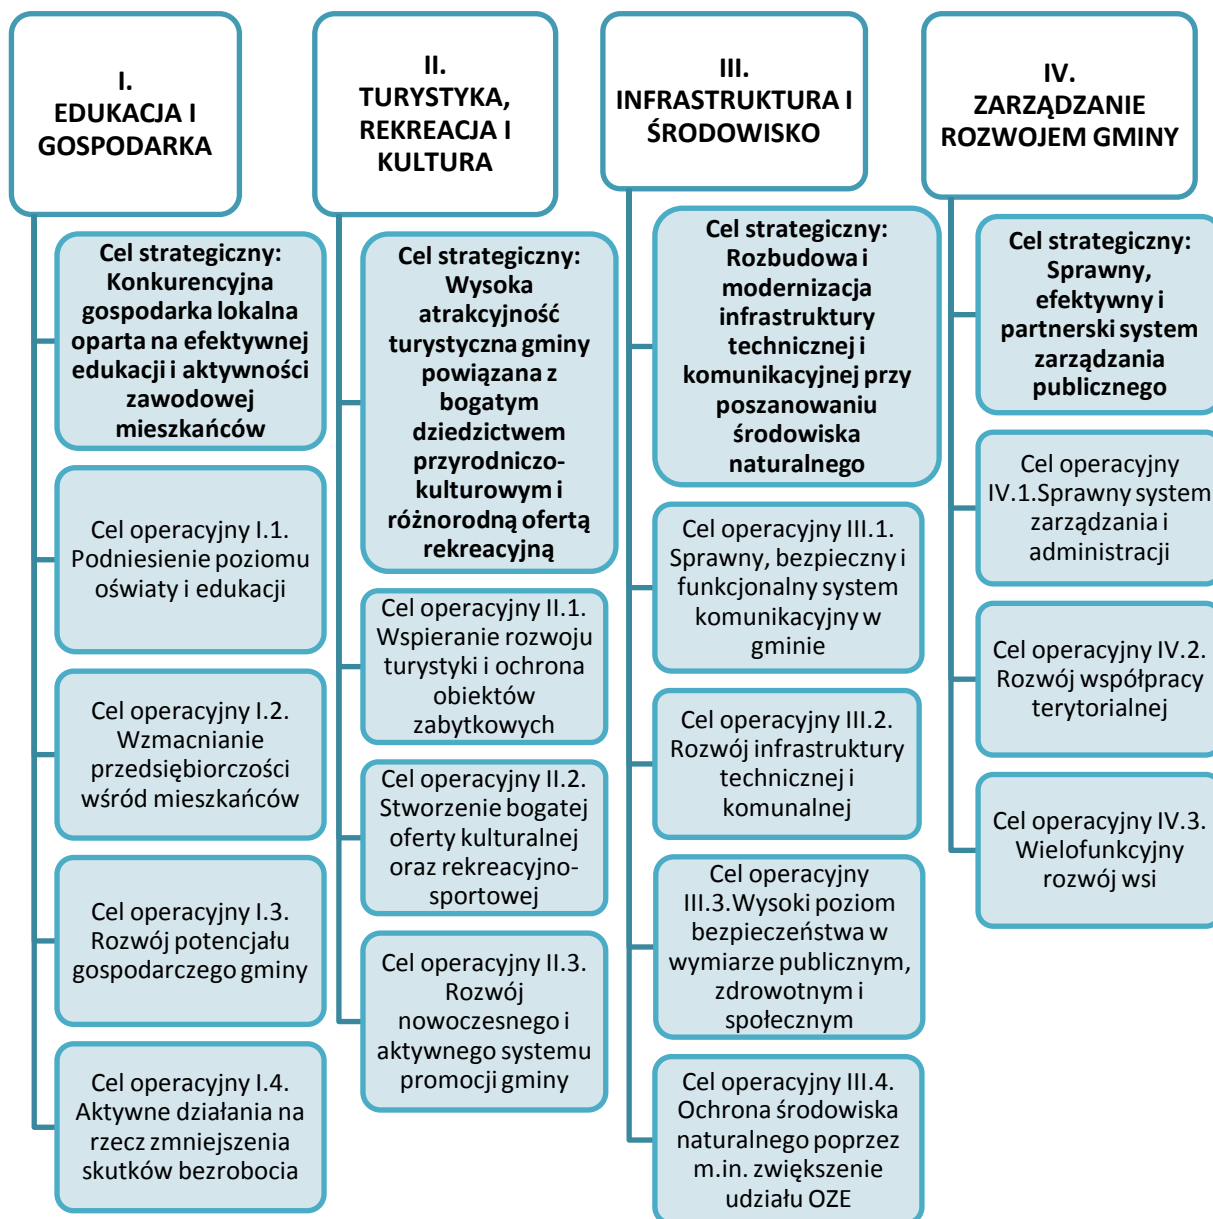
I.
EDUKACJA I GOSPODARKA

Cel strategiczny: Konkurencyjna gospodarka lokalna oparta na efektywnej edukacji i aktywności zawodowej mieszkańców

Cel operacyjny I.1. Podniesienie poziomu oświaty i edukacji

Cel operacyjny I.2. Wzmacnianie przedsiębiorczości wśród mieszkańców

Cel operacyjny I.3. Rozwój potencjału gospodarczego gminy

Cel operacyjny I.4. Aktywne działania na rzecz zmniejszenia skutków bezrobocia

II.
TURYSTYKA, REKREACJA I KULTURA

Cel strategiczny: Wysoka atrakcyjność turystyczna gminy powiązana z bogatym dziedzictwem przyrodniczo-kulturowym i różnorodną ofertą rekreacyjną

Cel operacyjny II.1. Wspieranie rozwoju turystyki i ochrona obiektów zabytkowych

Cel operacyjny II.2. Stworzenie bogatej oferty kulturalnej oraz rekreacyjno-sportowej

Cel operacyjny II.3. Rozwój nowoczesnego i aktywnego systemu promocji gminy

III.
INFRASTRUKTURA I ŚRODOWISKO

Cel strategiczny: Rozbudowa i modernizacja infrastruktury technicznej i komunikacyjnej przy poszanowaniu środowiska naturalnego

Cel operacyjny III.1. Sprawny, bezpieczny i funkcjonalny system komunikacyjny w gminie

Cel operacyjny III.2. Rozwój infrastruktury technicznej i komunalnej

Cel operacyjny III.3.Wysoki poziom bezpieczeństwa w wymiarze publicznym, zdrowotnym i społecznym

Cel operacyjny III.4. Ochrona środowiska naturalnego poprzez m.in. zwiększenie udziału OZE

IV.
ZARZĄDZANIE ROZWOJEM GMINY

Cel strategiczny: Sprawny, efektywny i partnerski system zarządzania publicznego

Cel operacyjny IV.1.Sprawny system zarządzania i administracji

Cel operacyjny IV.2. Rozwój współpracy terytorialnej

Cel operacyjny IV.3. Wielofunkcyjny rozwój wsi